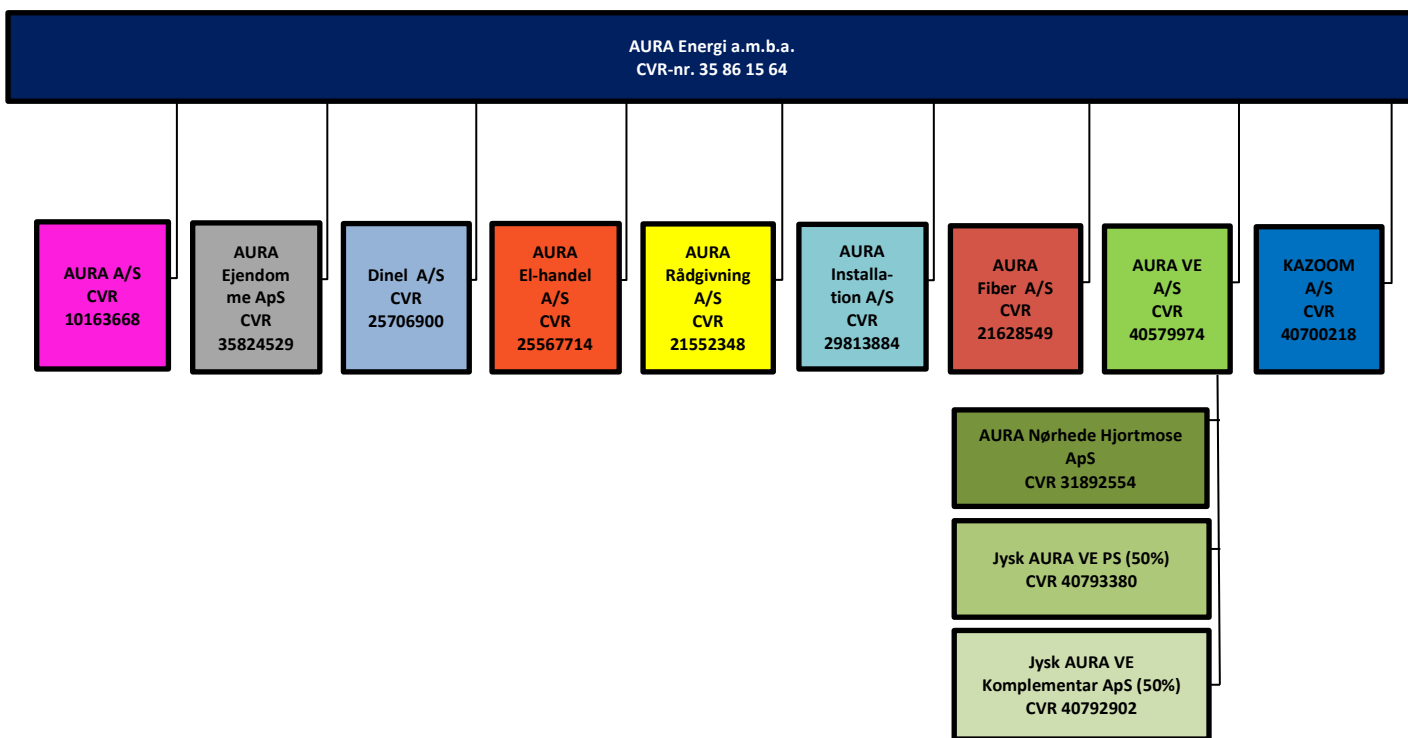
AURA Energi a.m.b.a.
CVR-nr. 35 86 15 64

AURA A/S
CVR
10163668

AURA
Ejendomme ApS
CVR
35824529

Dinel A/S
CVR
25706900

AURA
El-handel
A/S
CVR
25567714

AURA
Rådgivning
A/S
CVR
21552348

AURA
Installation A/S
CVR
29813884

AURA
Fiber A/S
CVR
21628549

AURA VE
A/S
CVR
40579974

KAZOOM
A/S
CVR
40700218

AURA Nørhede Hjortmose
ApS
CVR 31892554

Jysk AURA VE PS (50%)
CVR 40793380

Jysk AURA VE
Komplementar ApS (50%)
CVR 40792902